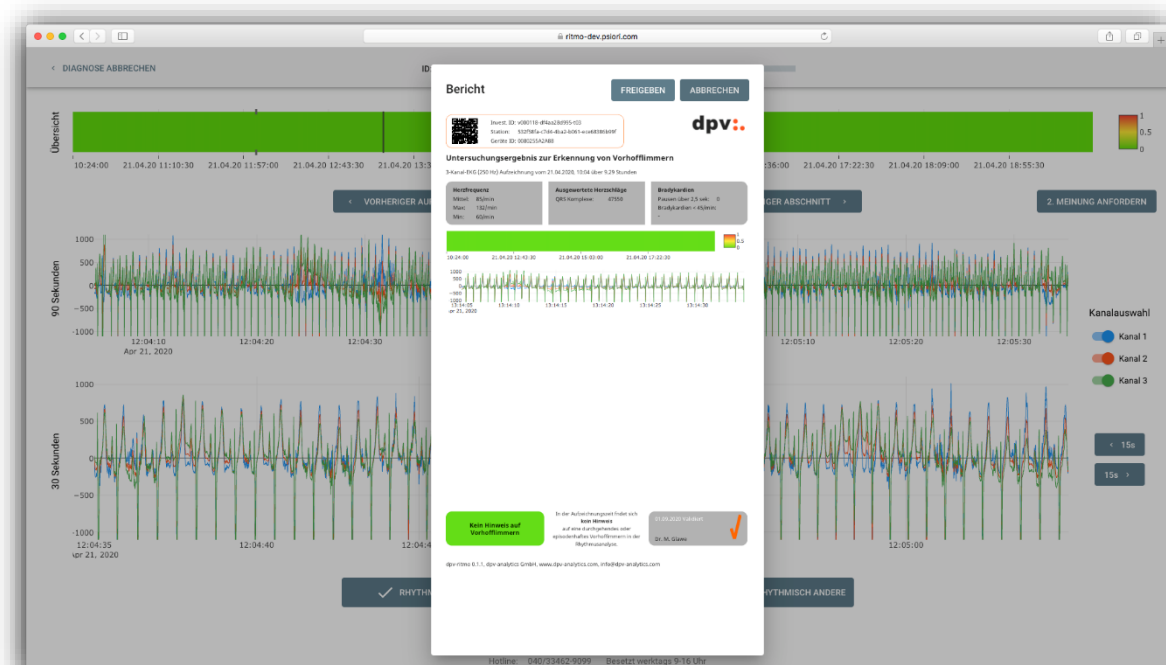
ritmo-dev.psiori.com

< DIAGNOSE ABBRECHEN

Übersicht

10:24:00 21.04.20 11:10:30 21.04.20 11:57:00 21.04.20 12:43:30 21.04.20 13:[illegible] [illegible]:36:00 21.04.20 17:22:30 21.04.20 18:09:00 21.04.20 18:55:30

1
0.5
0

< VORHERIGER AB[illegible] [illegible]GER ABSCHNITT > 2. MEINUNG ANFORDERN

90 Sekunden

1000
500
0
-500
-1000

12:04:10
Apr 21, 2020
12:04:20 12:04:30 12:05:10 12:05:20 12:05:30

Kanalauswahl
Kanal 1
Kanal 2
Kanal 3

30 Sekunden

1000
500
0
-500
-1000

12:04:35
Apr 21, 2020
12:04:40 12:04:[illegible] 12:05:00

< 15s
15s >

RHYTHM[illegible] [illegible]YTHMISCH ANDERE

Bericht

FREIGEBEN ABBRECHEN

Invest. ID: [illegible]
Station: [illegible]
Geräte ID: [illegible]

dpv

Untersuchungsergebnis zur Erkennung von Vorhofflimmern

3-Kanal-EKG (250 Hz) Aufzeichnung vom 21.04.2020, 10:04 über 9:29 Stunden

| Herzfrequenz | Ausgewertete Herzschläge | Bradykardien |
|---|---|---|
| Mittel: 85/min<br>Max: 132/min<br>Min: 60/min | QRS Komplexe: 47550 | Pausen über 2,5 sek: 0<br>Bradykardien < 45/min: - |

10:24:00 21.04.20 12:42:30 21.04.20 15:03:00 21.04.20 17:22:30

Kein Hinweis auf Vorhofflimmern

In der Aufzeichnungszeit findet sich kein Hinweis auf eine durchgehendes oder episodenhaftes Vorhofflimmern in der Rhythmusanalyse.

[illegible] Validiert
Dr. M. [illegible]

dpv-ritmo 0.1.1, dpv analytics GmbH, www.dpv-analytics.com, info@dpv-analytics.com

Hotline: 040/33462-9099 Besetzt werktags 9-16 Uhr